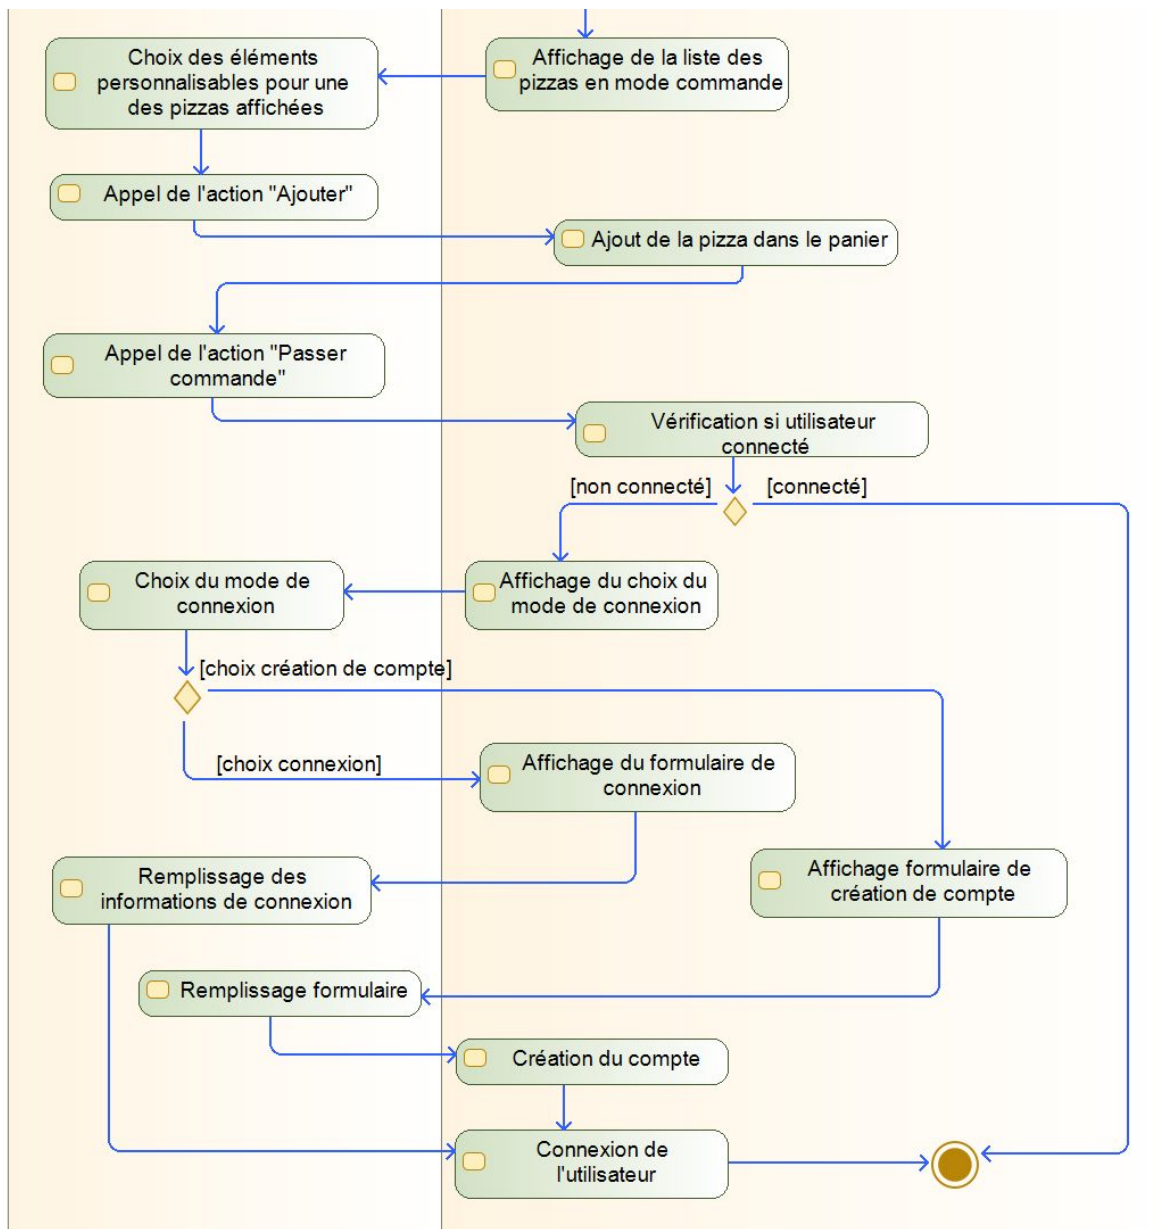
Affichage de la liste des pizzas en mode commande

Choix des éléments personnalisables pour une des pizzas affichées

Appel de l'action "Ajouter"

Ajout de la pizza dans le panier

Appel de l'action "Passer commande"

Vérification si utilisateur connecté

[non connecté]

[connecté]

Affichage du choix du mode de connexion

Choix du mode de connexion

[choix création de compte]

[choix connexion]

Affichage du formulaire de connexion

Remplissage des informations de connexion

Affichage formulaire de création de compte

Remplissage formulaire

Création du compte

Connexion de l'utilisateur